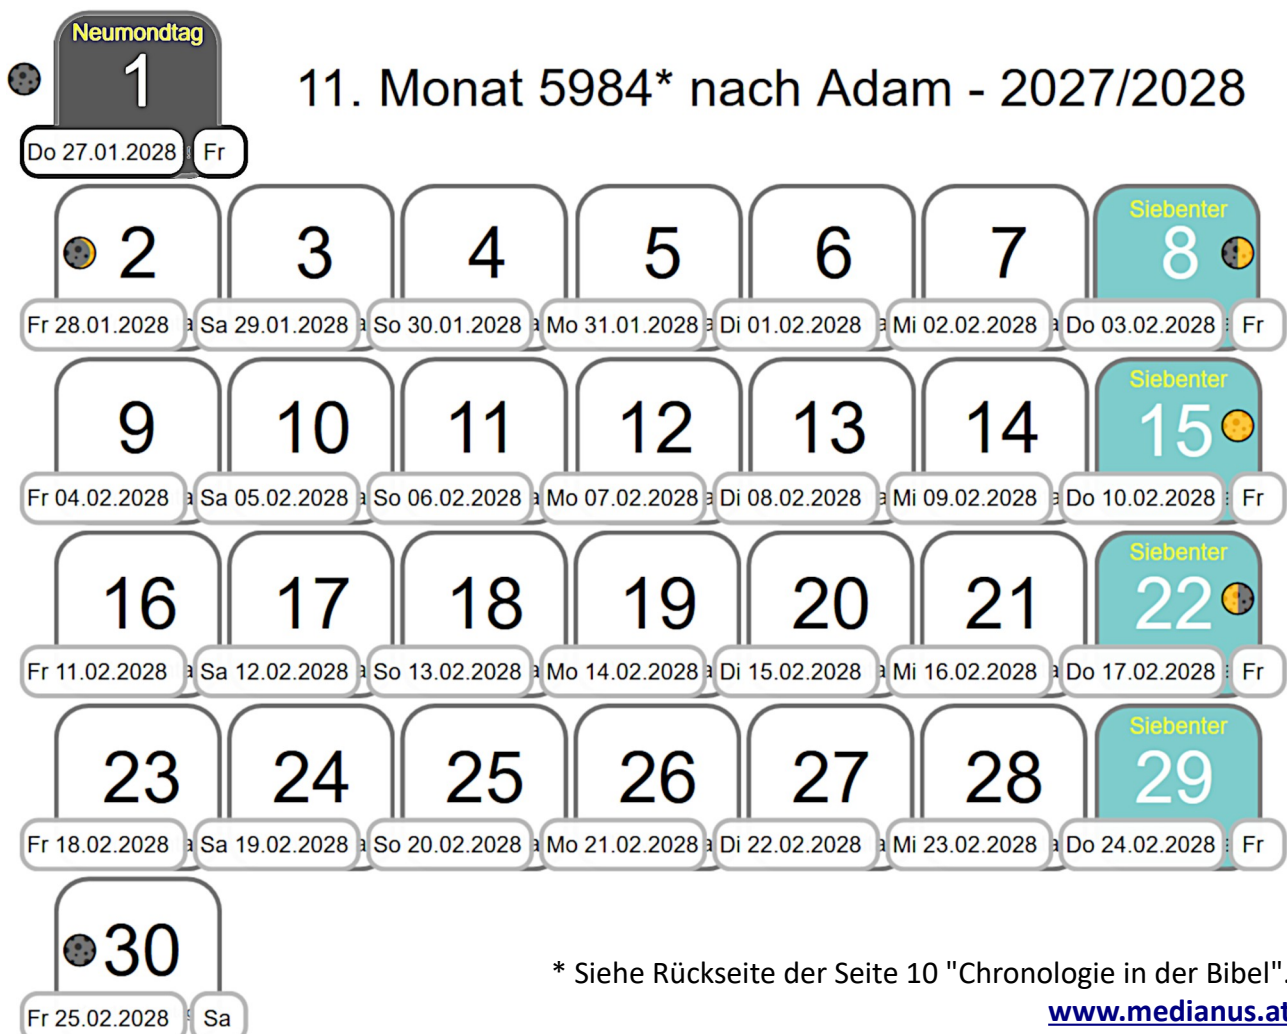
Neumondtag
1
11. Monat 5984* nach Adam - 2027/2028
Do 27.01.2028 Fr

| 2 | 3 | 4 | 5 | 6 | 7 | Siebenter 8 |
|---|---|---|---|---|---|---|
| Fr 28.01.2028 | Sa 29.01.2028 | So 30.01.2028 | Mo 31.01.2028 | Di 01.02.2028 | Mi 02.02.2028 | Do 03.02.2028 Fr |
| 9 | 10 | 11 | 12 | 13 | 14 | Siebenter 15 |
| Fr 04.02.2028 | Sa 05.02.2028 | So 06.02.2028 | Mo 07.02.2028 | Di 08.02.2028 | Mi 09.02.2028 | Do 10.02.2028 Fr |
| 16 | 17 | 18 | 19 | 20 | 21 | Siebenter 22 |
| Fr 11.02.2028 | Sa 12.02.2028 | So 13.02.2028 | Mo 14.02.2028 | Di 15.02.2028 | Mi 16.02.2028 | Do 17.02.2028 Fr |
| 23 | 24 | 25 | 26 | 27 | 28 | Siebenter 29 |
| Fr 18.02.2028 | Sa 19.02.2028 | So 20.02.2028 | Mo 21.02.2028 | Di 22.02.2028 | Mi 23.02.2028 | Do 24.02.2028 Fr |

30
Fr 25.02.2028 Sa

* Siehe Rückseite der Seite 10 "Chronologie in der Bibel".
www.medianus.at